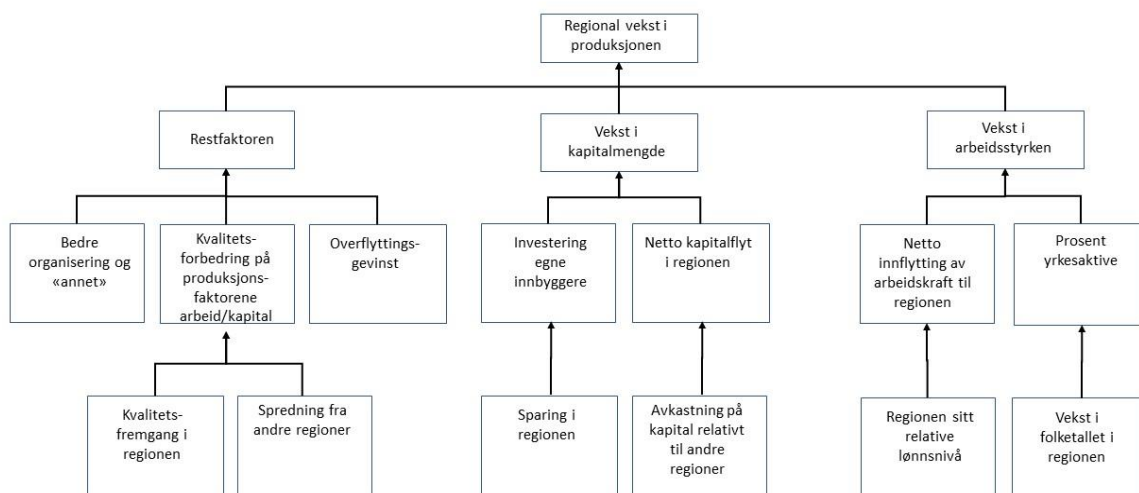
Regional vekst i produksjonen

Restfaktoren

Vekst i kapitalmengde

Vekst i arbeidsstyrken

Bedre organisering og «annet»

Kvalitetsforbedring på produksjonsfaktorene arbeid/kapital

Overflyttingsgevinst

Investering egne innbyggere

Netto kapitalflyt i regionen

Netto innflytting av arbeidskraft til regionen

Prosent yrkesaktive

Kvalitetsfremgang i regionen

Spredning fra andre regioner

Sparing i regionen

Avkastning på kapital relativt til andre regioner

Regionen sitt relative lønnsnivå

Vekst i folketallet i regionen